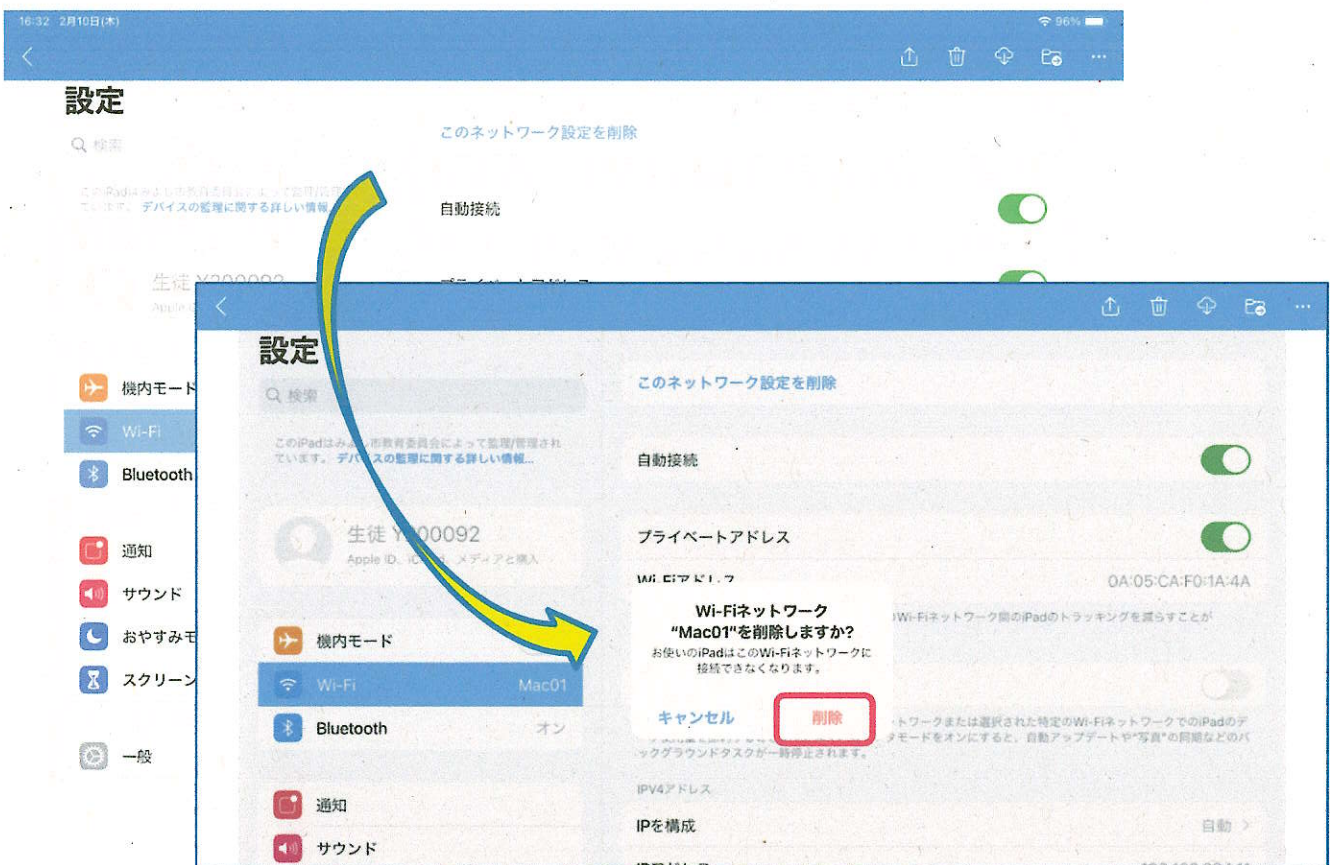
16:32 2月10日(木)

96%

設定

検索

このネットワーク設定を削除

このiPadはみよし市教育委員会によって監視/管理されています。 デバイスの監理に関する詳しい情報...

自動接続

生徒 Y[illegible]

機内モード

Wi-Fi

Bluetooth

通知

サウンド

おやすみモ

スクリーン

一般

設定

検索

このネットワーク設定を削除

このiPadはみよし市教育委員会によって監視/管理されています。 デバイスの監理に関する詳しい情報...

自動接続

生徒 Y000092

Apple ID、iCloud、メディアと購入

プライベートアドレス

Wi-Fiアドレス

0A:05:CA:F0:1A:4A

Wi-Fiネットワーク間のiPadのトラッキングを減らすことが

Wi-Fiネットワーク
"Mac01"を削除しますか?
お使いのiPadはこのWi-Fiネットワークに接続できなくなります。

キャンセル

削除

機内モード

Wi-Fi

Mac01

Bluetooth

オン

ネットワークまたは選択された特定のWi-FiネットワークでのiPadのデータモードをオンにすると、自動アップデートや"写真"の同期などのバックグラウンドタスクが一時停止されます。

通知

IPV4アドレス

IPを構成

自動

サウンド